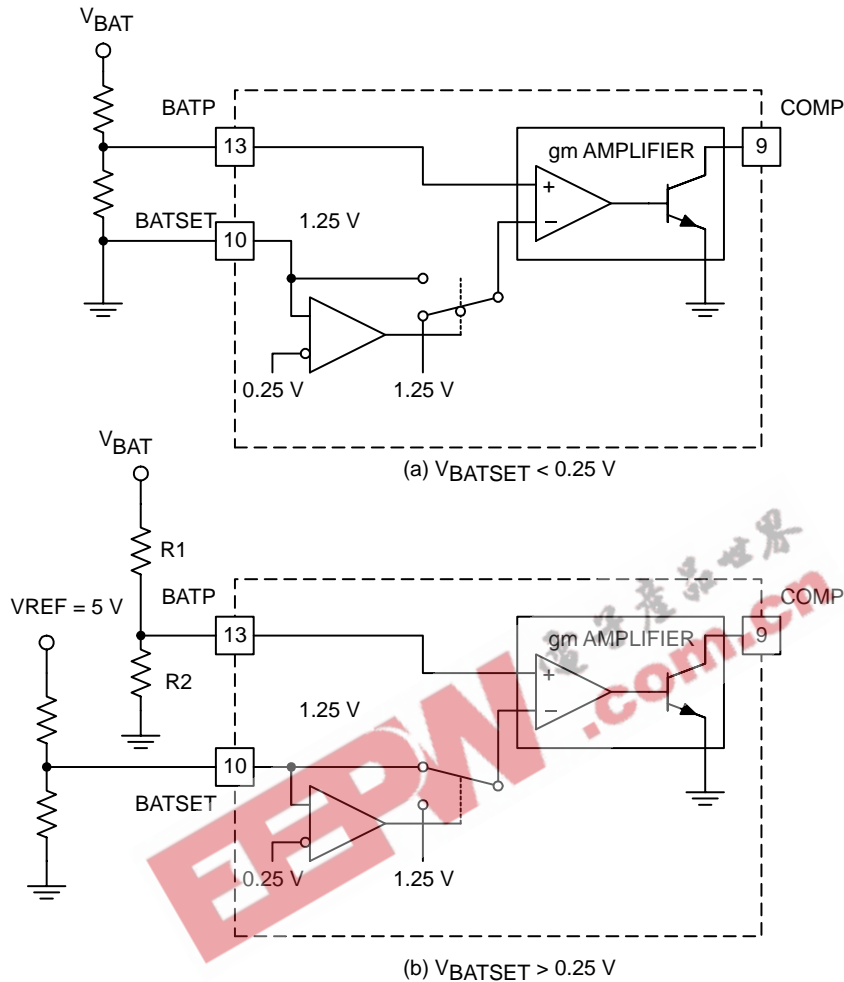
$V_{BAT}$

BATP

COMP

13

9

gm AMPLIFIER

+

−

BATSET

10

1.25 V

0.25 V

1.25 V

(a) $V_{BATSET}$ < 0.25 V

$V_{BAT}$

R1

BATP

COMP

VREF = 5 V

13

9

gm AMPLIFIER

+

−

R2

1.25 V

10

BATSET

0.25 V

1.25 V

(b) $V_{BATSET}$ > 0.25 V

电子产品世界

EEPW.com.cn